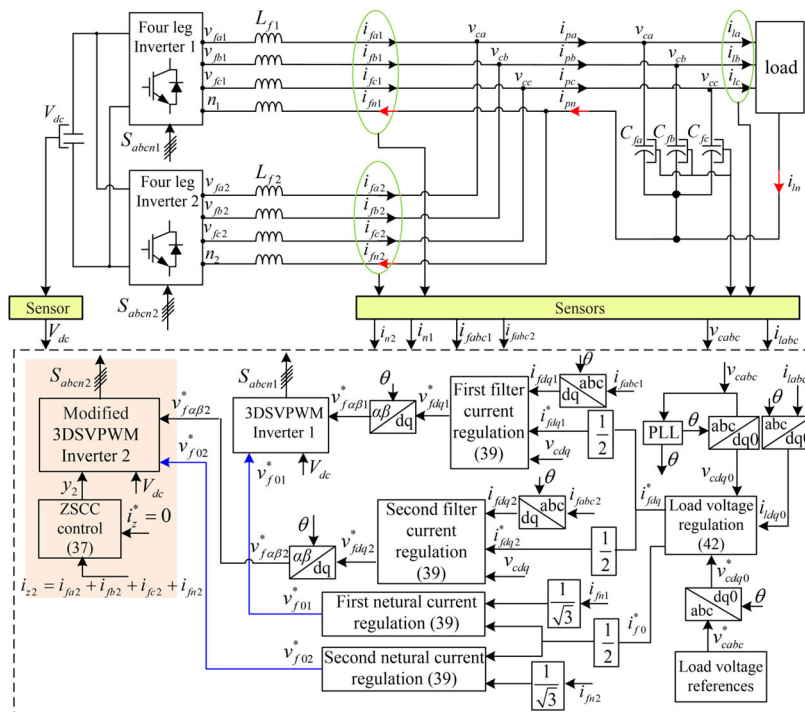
Four leg Inverter 1
$v_{fa1}$
$v_{fb1}$
$v_{fc1}$
$n_1$
$L_{f1}$
$i_{fa1}$
$i_{fb1}$
$i_{fc1}$
$i_{fn1}$
$v_{ca}$
$v_{cb}$
$v_{cc}$
$i_{pa}$
$i_{pb}$
$i_{pc}$
$i_{pn}$
$v_{ca}$
$v_{cb}$
$v_{cc}$
$i_{la}$
$i_{lb}$
$i_{lc}$
load
$V_{dc}$
$S_{abcn1}$
$C_{fa}$
$C_{fb}$
$C_{fc}$
$i_{ln}$
Four leg Inverter 2
$v_{fa2}$
$v_{fb2}$
$v_{fc2}$
$n_2$
$L_{f2}$
$i_{fa2}$
$i_{fb2}$
$i_{fc2}$
$i_{fn2}$
Sensor
$S_{abcn2}$
Sensors
$V_{dc}$
$i_{n2}$
$i_{n1}$
$i_{fabc1}$
$i_{fabc2}$
$v_{cabc}$
$i_{labc}$
$S_{abcn2}$
Modified 3DSVPWM Inverter 2
$v^*_{f\alpha\beta2}$
$v^*_{f02}$
$y_2$
$V_{dc}$
ZSCC control (37)
$i^*_z = 0$
$i_{z2} = i_{fa2} + i_{fb2} + i_{fc2} + i_{fn2}$
$S_{abcn1}$
3DSVPWM Inverter 1
$v^*_{f01}$
$V_{dc}$
$v^*_{f\alpha\beta1}$
$\theta$
$\alpha\beta$
dq
$v^*_{fdq1}$
First filter current regulation (39)
$i_{fdq1}$
$\theta$
abc
dq
$i_{fabc1}$
$i^*_{fdq1}$
$v_{cdq}$
$\frac{1}{2}$
$v_{cabc}$
$i_{labc}$
PLL
$\theta$
abc
dq0
$\theta$
abc
dq0
$\theta$
$v_{cdq0}$
$i^*_{fdq}$
Load voltage regulation (42)
$i_{ldq0}$
$i_{fdq2}$
$\theta$
abc
dq
$i_{fabc2}$
Second filter current regulation (39)
$i^*_{fdq2}$
$v_{cdq}$
$\frac{1}{2}$
$v^*_{f\alpha\beta2}$
$\alpha\beta$
dq
$v^*_{fdq2}$
$\theta$
$v^*_{f01}$
First netural current regulation (39)
$\frac{1}{\sqrt{3}}$
$i_{fn1}$
$\frac{1}{2}$
$i^*_{f0}$
$v^*_{cdq0}$
dq0
abc
$\theta$
$v^*_{cabc}$
$v^*_{f02}$
Second netural current regulation (39)
$\frac{1}{\sqrt{3}}$
$i_{fn2}$
Load voltage references